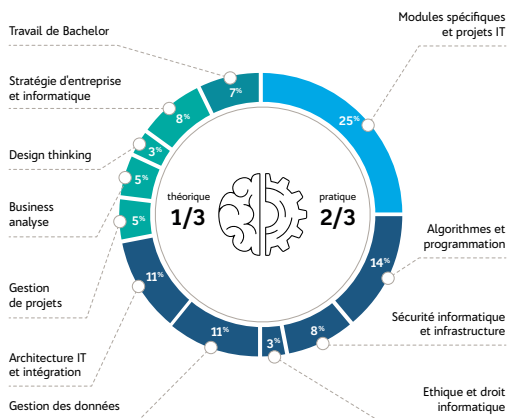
Travail de Bachelor

Stratégie d'entreprise et informatique

Design thinking

Business analyse

Gestion de projets

Architecture IT et intégration

Gestion des données

Modules spécifiques et projets IT

Algorithmes et programmation

Sécurité informatique et infrastructure

Ethique et droit informatique

7%

8%

3%

5%

5%

11%

11%

3%

8%

14%

25%

théorique
1/3

pratique
2/3